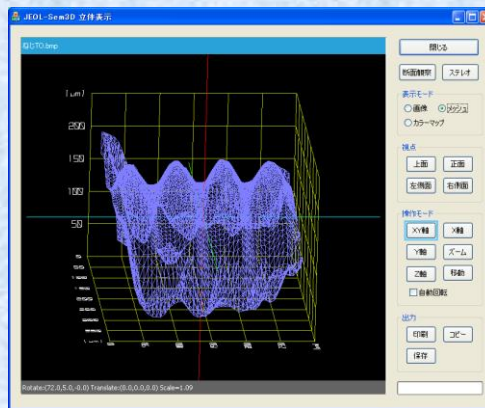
JEOL-Sem3D 立体表示

ねじ70.bmp

[μm]
200
150
100
50

Rotate:(72.0,5.0,-0.0) Translate:(0.0,0.0,0.0) Scale=1.09

閉じる
断面観察
ステレオ
表示モード
画像
メッシュ
カラーマップ
視点
上面
正面
左側面
右側面
操作モード
XY軸
X軸
Y軸
ズーム
Z軸
移動
自動回転
出力
印刷
コピー
保存